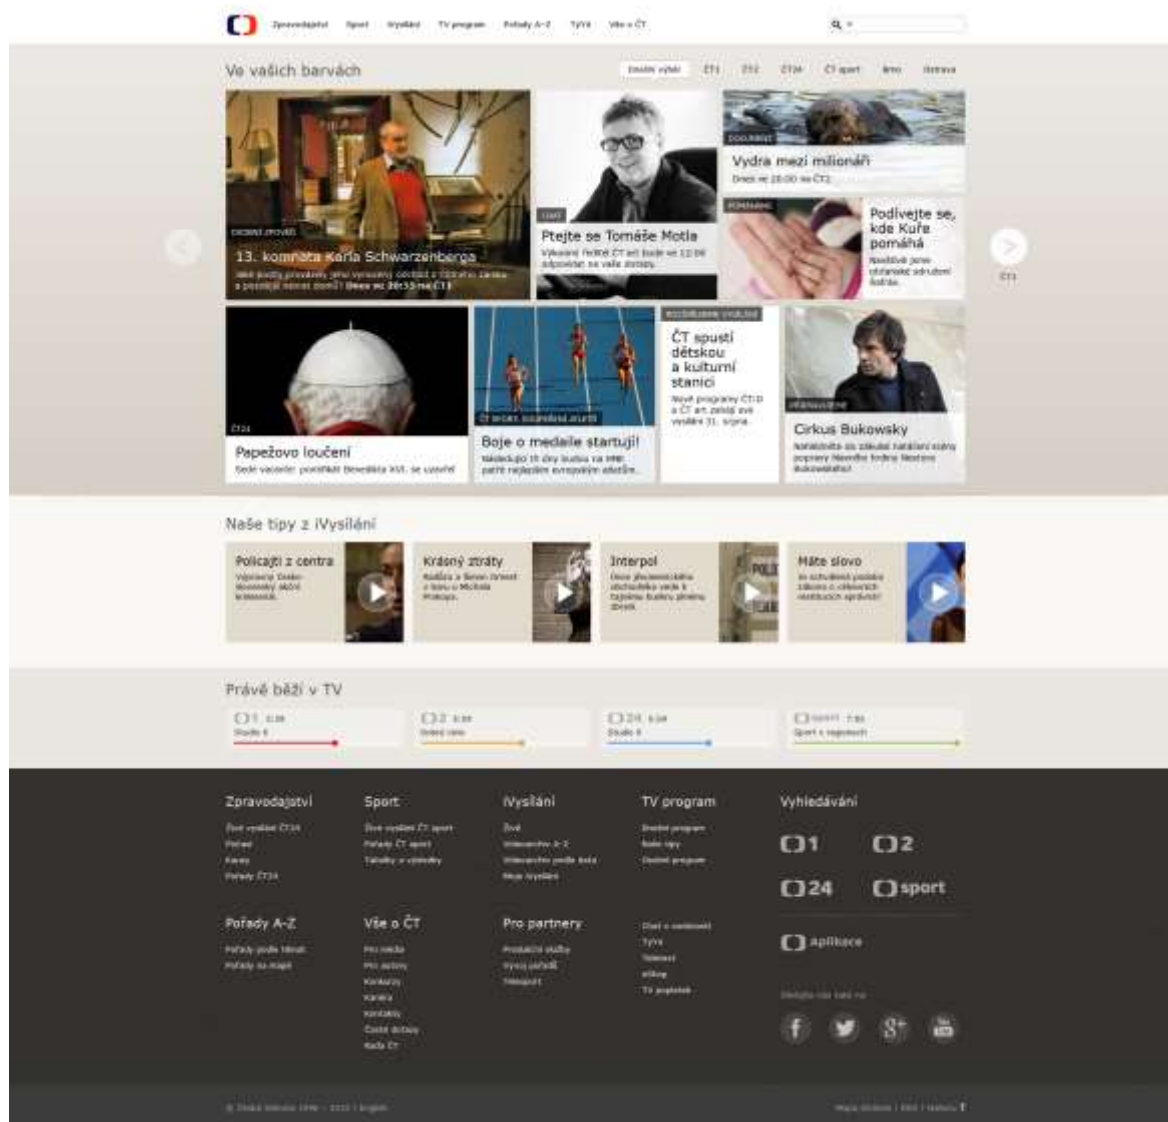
Zpravodajství Sport iVysílání TV program Pořady A–Z Týva Vše o ČT

Ve vašich barvách

Dnešní výběr ČT1 ČT2 ČT24 ČT sport Brno Ostrava

DOKUMENT
Vydra mezí milionáři
Dnes ve 20:00 na ČT2

ČT ART
Ptejte se Tomáše Motla
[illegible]

POMÁHÁME
Podívejte se, kde Kuře pomáhá
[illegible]

13. komnata Karla Schwarzenberga
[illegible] Dnes ve 20:55 na ČT2

ČT1

ČT24
Papežovo loučení
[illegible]

ČT SPORT
Boje o medaile startují!
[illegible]

ROZDĚLENÍ VYSÍLÁNÍ
ČT spustí dětskou a kulturní stanici
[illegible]

Cirkus Bukowsky
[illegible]

Naše tipy z iVysílání

Policajti z centra
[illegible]

Krásný ztráty
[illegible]

Interpol
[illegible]

Máte slovo
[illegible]

Právě běží v TV

ČT1 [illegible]
Studio 6

ČT2 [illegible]
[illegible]

ČT24 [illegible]
Studio 6

ČT sport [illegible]
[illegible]

Zpravodajství
Živé vysílání ČT24
Pořady
Kanály
Pořady ČT24

Sport
Živé vysílání ČT sport
Pořady ČT sport
Tabulky a výsledky

iVysílání
Živě
Videoarchiv A–Z
Videoarchiv podle žánrů
Moje iVysílání

TV program
Osobní program
Naše tipy
Dnešní program

Vyhledávání

ČT1 ČT2 ČT24 ČT sport

Pořady A–Z
Pořady podle témat
Pořady na mapě

Vše o ČT
Pro média
Pro autory
Konkursy
Kariéra
Kontakty
Časté dotazy
Rada ČT

Pro partnery
Produkční služby
Vývoj pořadů
Telesport

Úřad a veřejnost
Týva
Teletext
eShop
TV poplatek

Aplikace

Sledujte nás také na

© Česká televize 1996 – 2012 | English

Mapa stránek | RSS | Nahoru